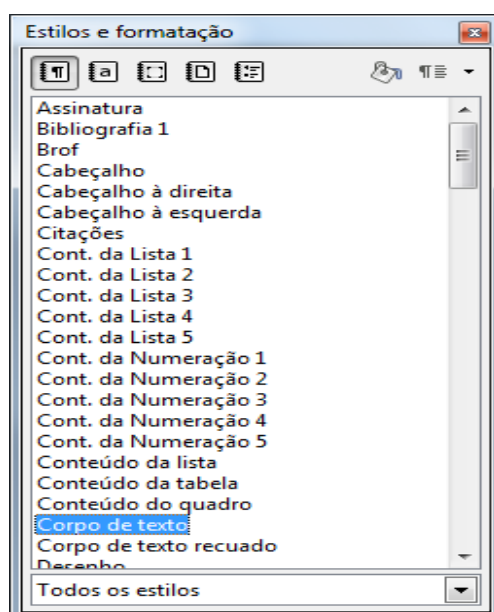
Estilos e formatação

Assinatura
Bibliografia 1
Brof
Cabeçalho
Cabeçalho à direita
Cabeçalho à esquerda
Citações
Cont. da Lista 1
Cont. da Lista 2
Cont. da Lista 3
Cont. da Lista 4
Cont. da Lista 5
Cont. da Numeração 1
Cont. da Numeração 2
Cont. da Numeração 3
Cont. da Numeração 4
Cont. da Numeração 5
Conteúdo da lista
Conteúdo da tabela
Conteúdo do quadro
Corpo de texto
Corpo de texto recuado
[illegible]

Todos os estilos